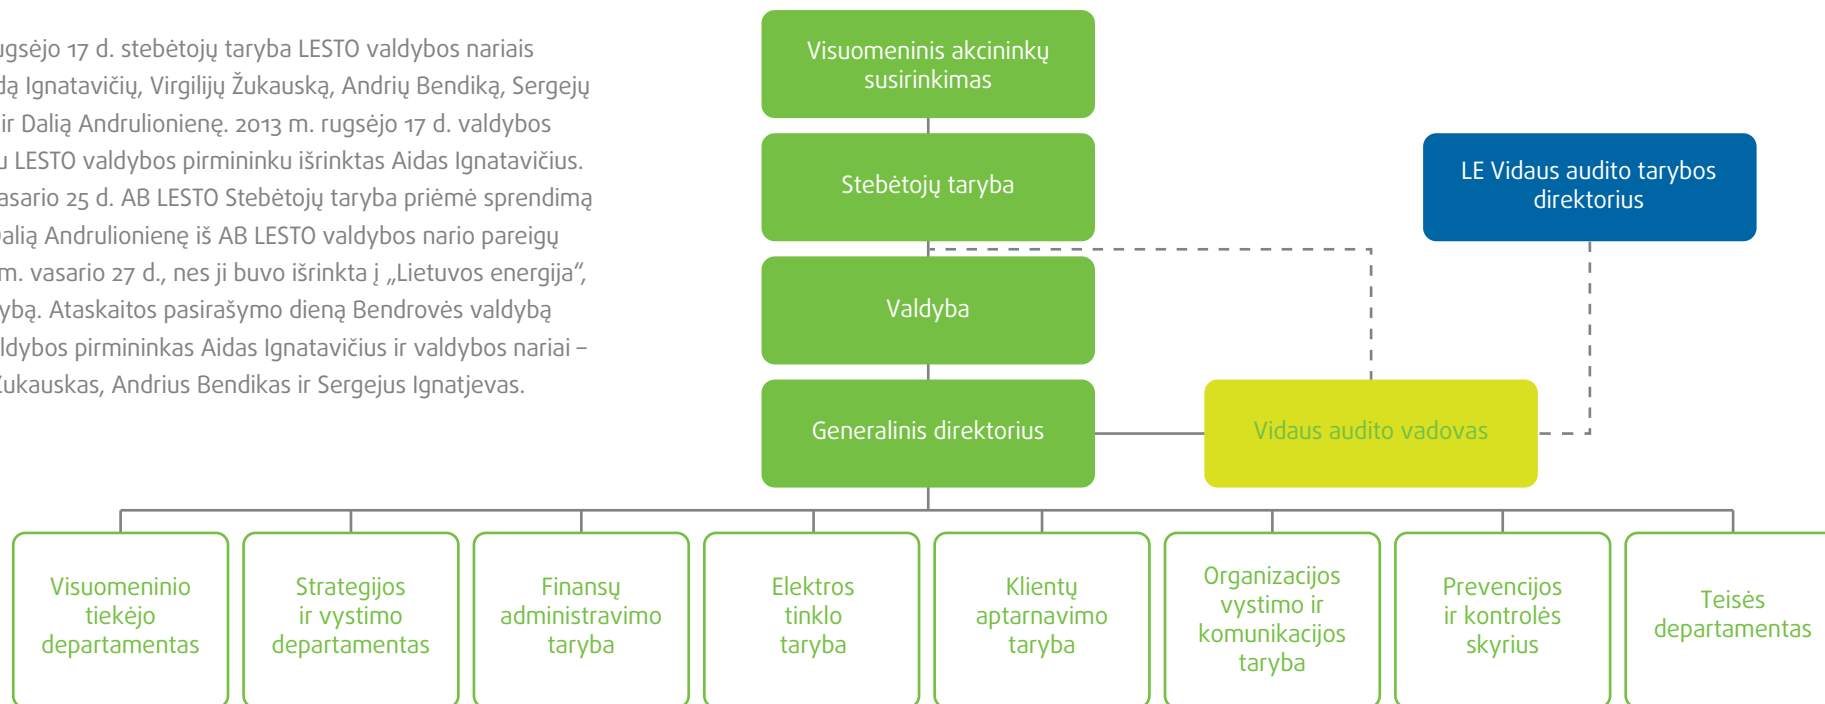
ugsėjo 17 d. stebėtojų taryba LESTO valdybos nariais dą Ignatavičių, Virgilijų Žukauską, Andrių Bendiką, Sergejų ir Dalią Andrulionienę. 2013 m. rugsėjo 17 d. valdybos u LESTO valdybos pirmininku išrinktas Aidas Ignatavičius. asario 25 d. AB LESTO Stebėtojų taryba priėmė sprendimą alią Andrulionienę iš AB LESTO valdybos nario pareigų m. vasario 27 d., nes ji buvo išrinkta į „Lietuvos energija", ybą. Ataskaitos pasirašymo dieną Bendrovės valdybą ldybos pirmininkas Aidas Ignatavičius ir valdybos nariai – Žukauskas, Andrius Bendikas ir Sergejus Ignatjevas.

Visuomeninis akcininkų susirinkimas

Stebėtojų taryba

LE Vidaus audito tarybos direktorius

Valdyba

Generalinis direktorius

Vidaus audito vadovas

Visuomeninio tiekėjo departamentas

Strategijos ir vystimo departamentas

Finansų administravimo taryba

Elektros tinklo taryba

Klientų aptarnavimo taryba

Organizacijos vystimo ir komunikacijos taryba

Prevencijos ir kontrolės skyrius

Teisės departamentas